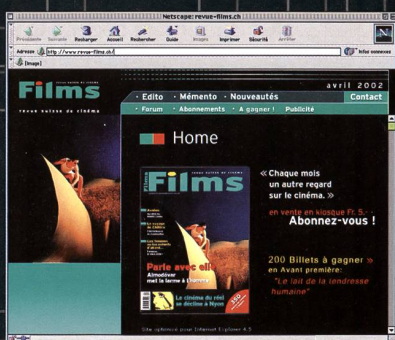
Netscape: revue-films.ch

Précédente Suivante Recharger Accueil Rechercher Guide Images Imprimer Sécurité Arrêter

Adresse: http://www.revue-films.ch/

Infos connexes

[Image]

Films

revue suisse de cinéma

avril 2002

• Edito • Mémento • Nouveautés

Contact

• Forum • Abonnements • A gagner ! Publicité

Home

Films

Parle avec elle
Almodóvar met la larme à l'homme

Le cinéma du réel se décline à Nyon

« Chaque mois un autre regard sur le cinéma. »

en vente en kiosque Fr. 5.- Abonnez-vous !

200 Billets à gagner » en Avant première: "Le lait de la tendresse humaine"

Site optimisé pour Internet Explorer 4.5